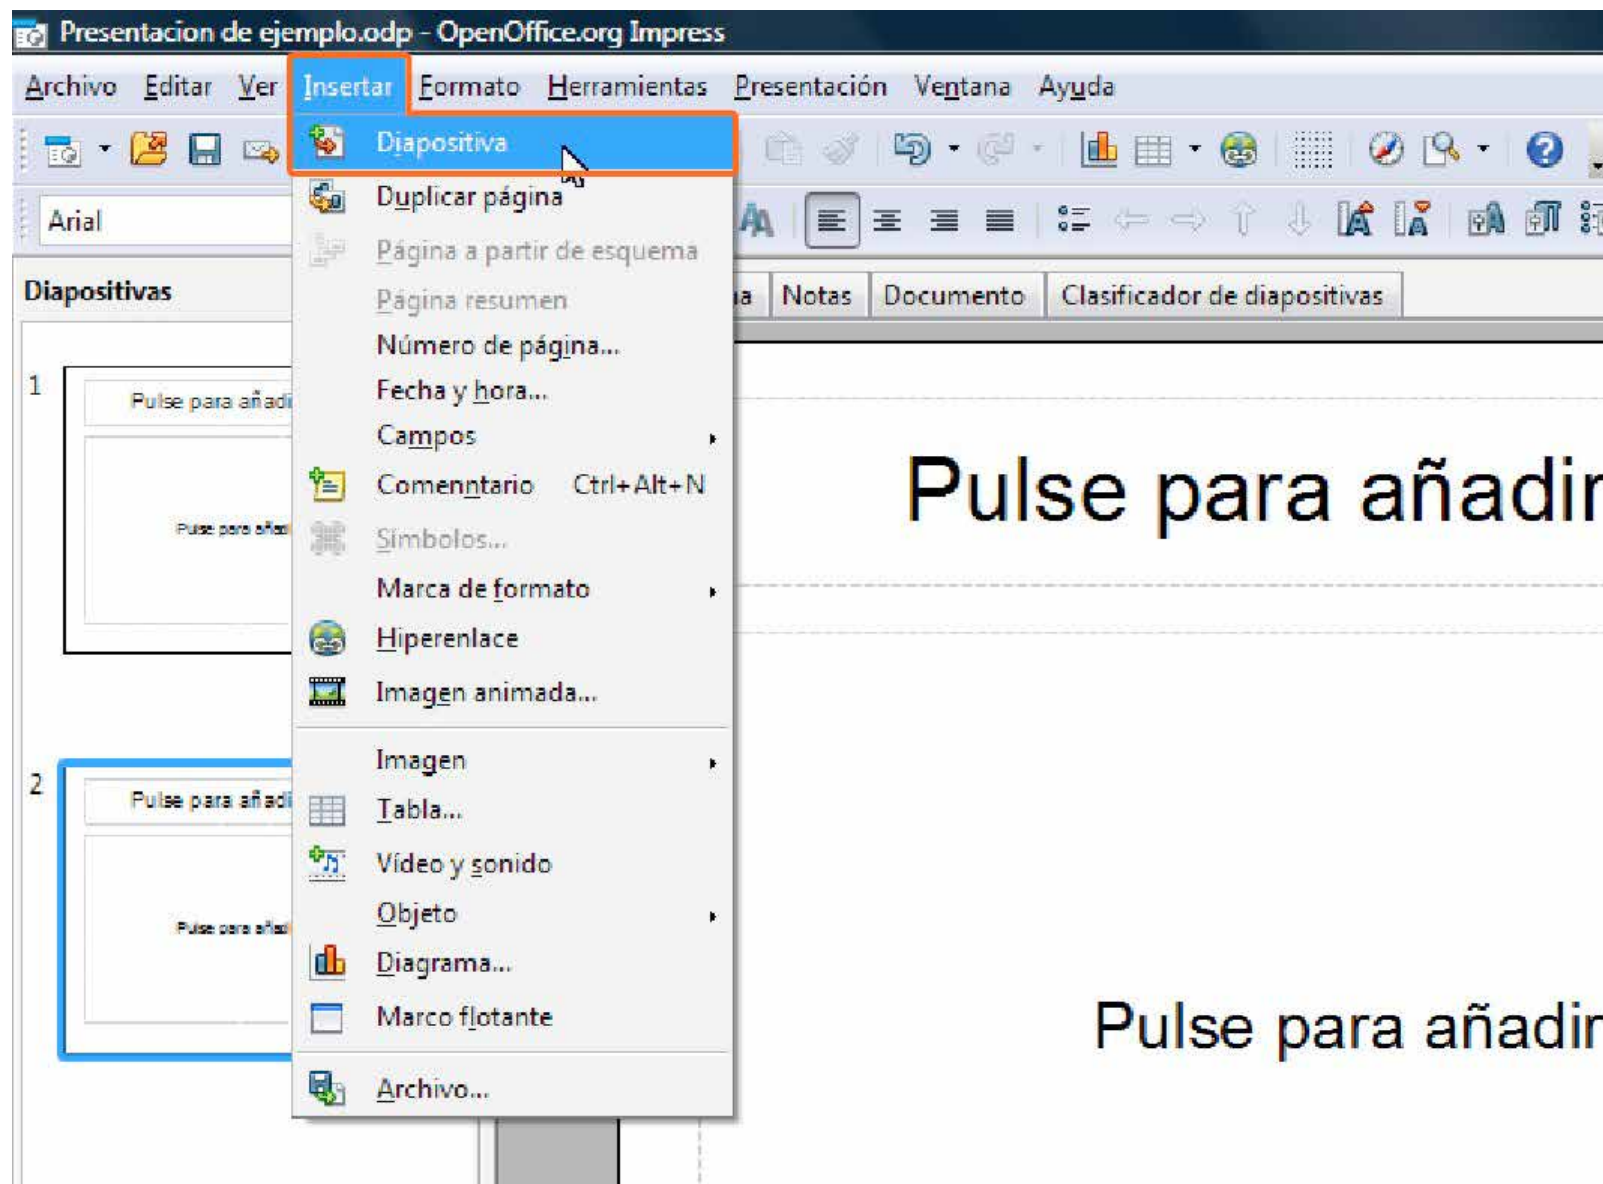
Presentacion de ejemplo.odp - OpenOffice.org Impress

Archivo Editar Ver Insertar Formato Herramientas Presentación Ventana Ayuda

Arial

Diapositivas

Diapositiva
Duplicar página
Página a partir de esquema
Página resumen
Número de página...
Fecha y hora...
Campos
Comenntario Ctrl+Alt+N
Símbolos...
Marca de formato
Hiperenlace
Imagen animada...
Imagen
Tabla...
Vídeo y sonido
Objeto
Diagrama...
Marco flotante
Archivo...

a Notas Documento Clasificador de diapositivas

1
Pulse para añadi
Pulse para añad

2
Pulse para añadi
Pulse para añad

Pulse para añadir

Pulse para añadir